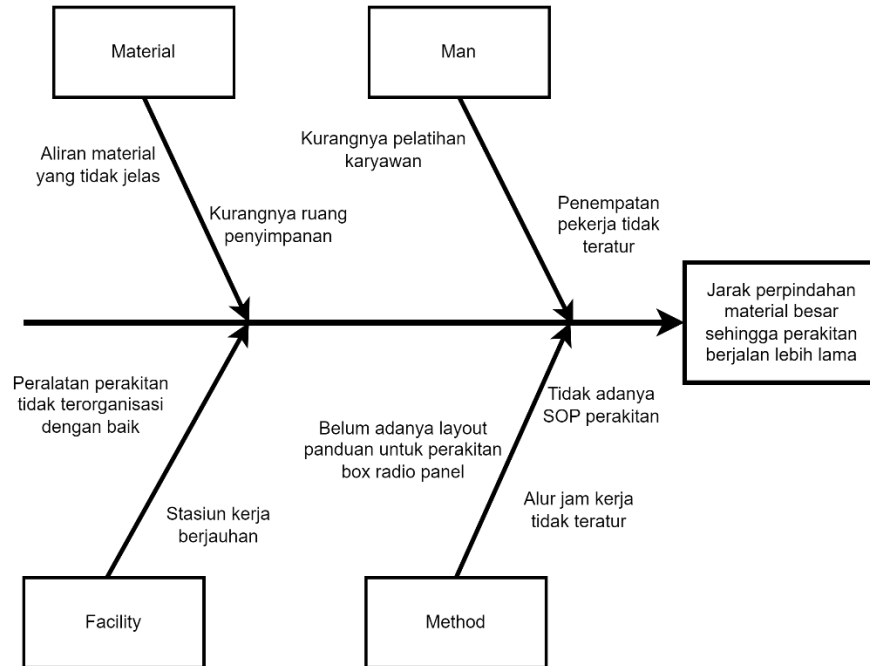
Material

Man

Aliran material yang tidak jelas

Kurangnya ruang penyimpanan

Kurangnya pelatihan karyawan

Penempatan pekerja tidak teratur

Jarak perpindahan material besar sehingga perakitan berjalan lebih lama

Peralatan perakitan tidak terorganisasi dengan baik

Stasiun kerja berjauhan

Belum adanya layout panduan untuk perakitan box radio panel

Tidak adanya SOP perakitan

Alur jam kerja tidak teratur

Facility

Method